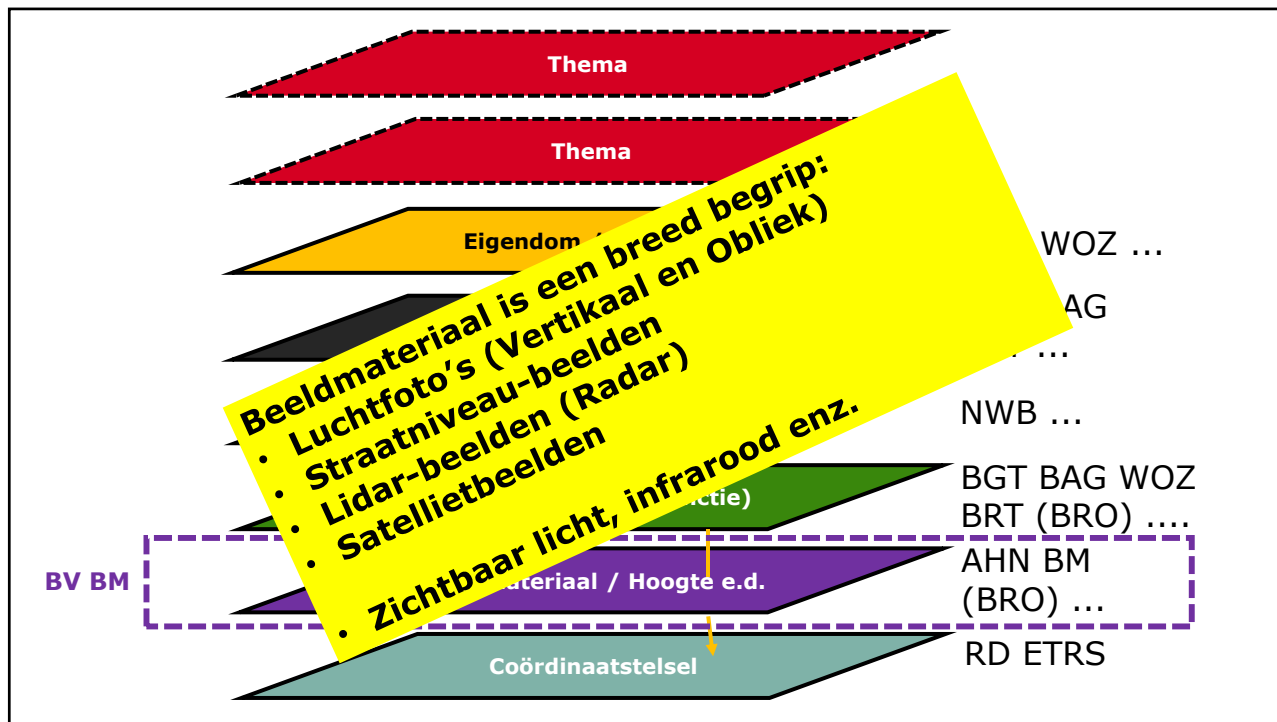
Thema

Thema

Eigendom

WOZ …

AG

…

NWB …

ctie)

BGT BAG WOZ BRT (BRO) ….

BV BM

ateriaal / Hoogte e.d.

AHN BM (BRO) …

Coördinaatstelsel

RD ETRS

Beeldmateriaal is een breed begrip:
• Luchtfoto’s (Vertikaal en Obliek)
• Straatniveau-beelden
• Lidar-beelden (Radar)
• Satellietbeelden

• Zichtbaar licht, infrarood enz.